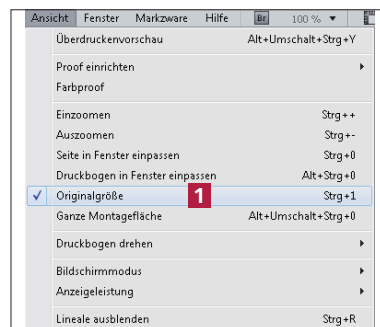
Ansicht Fenster Markzware Hilfe Br 100 %

| | |
|---|---|
| Überdruckenvorschau | Alt+Umschalt+Strg+Y |
| Proof einrichten | |
| Farbproof | |
| Einzoomen | Strg++ |
| Auszoomen | Strg+- |
| Seite in Fenster einpassen | Strg+0 |
| Druckbogen in Fenster einpassen | Alt+Strg+0 |
| ✓ Originalgröße 1 | Strg+1 |
| Ganze Montagefläche | Alt+Umschalt+Strg+0 |
| Druckbogen drehen | |
| Bildschirmmodus | |
| Anzeigeleistung | |
| Lineale ausblenden | Strg+R |